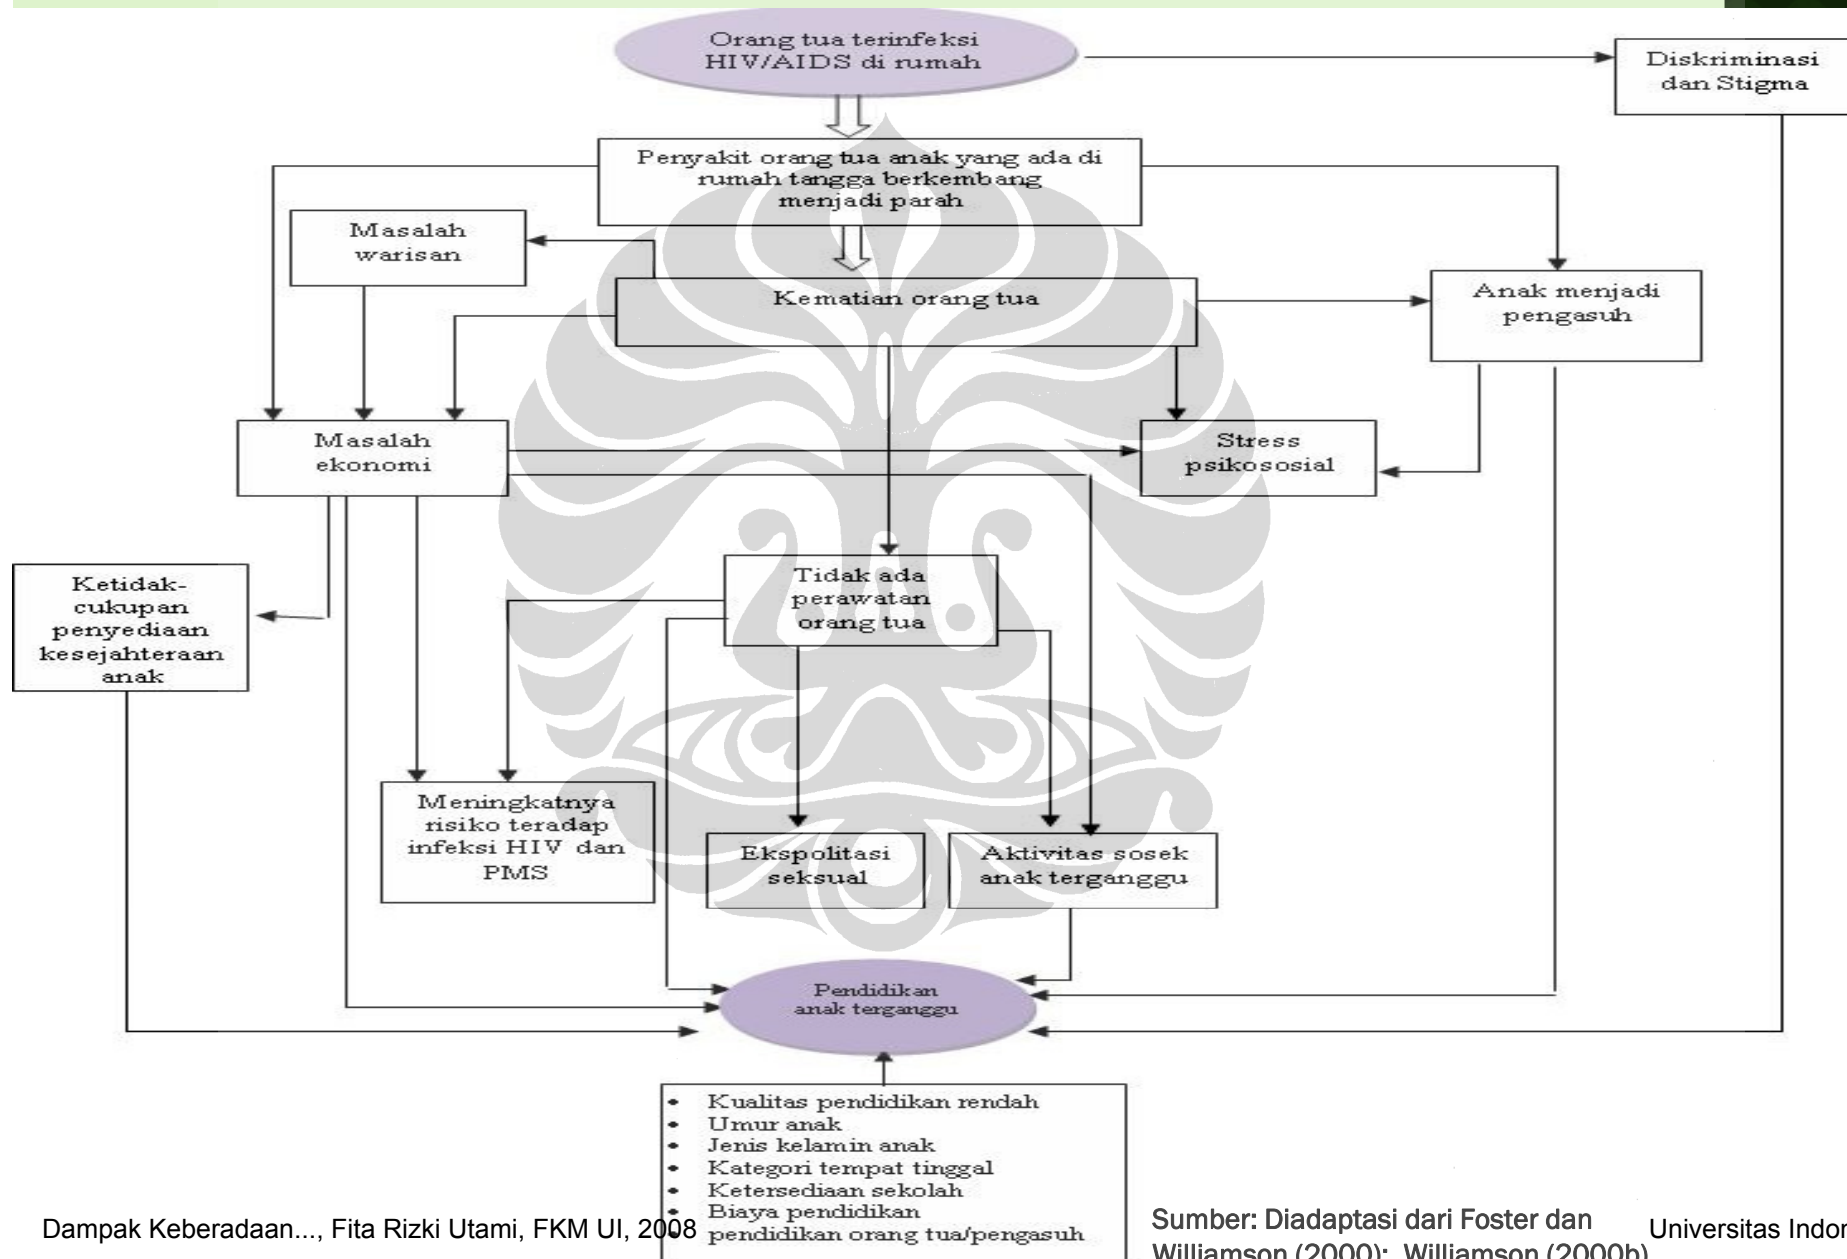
Orang tua terinfeksi HIV/AIDS di rumah

Diskriminasi dan Stigma

Penyakit orang tua anak yang ada di rumah tangga berkembang menjadi parah

Masalah warisan

Kematian orang tua

Anak menjadi pengasuh

Masalah ekonomi

Stress psikososial

Ketidak-cukupan penyediaan kesejahteraan anak

Tidak ada perawatan orang tua

Meningkatnya risiko teradap infeksi HIV dan PMS

Ekspolitasi seksual

Aktivitas sosek anak terganggu

Pendidikan anak terganggu

- Kualitas pendidikan rendah
- Umur anak
- Jenis kelamin anak
- Kategori tempat tinggal
- Ketersediaan sekolah
- Biaya pendidikan
pendidikan orang tua/pengasuh

Dampak Keberadaan..., Fita Rizki Utami, FKM UI, 2008

Sumber: Diadaptasi dari Foster dan Williamson (2000); Williamson (2000b)

Universitas Indon